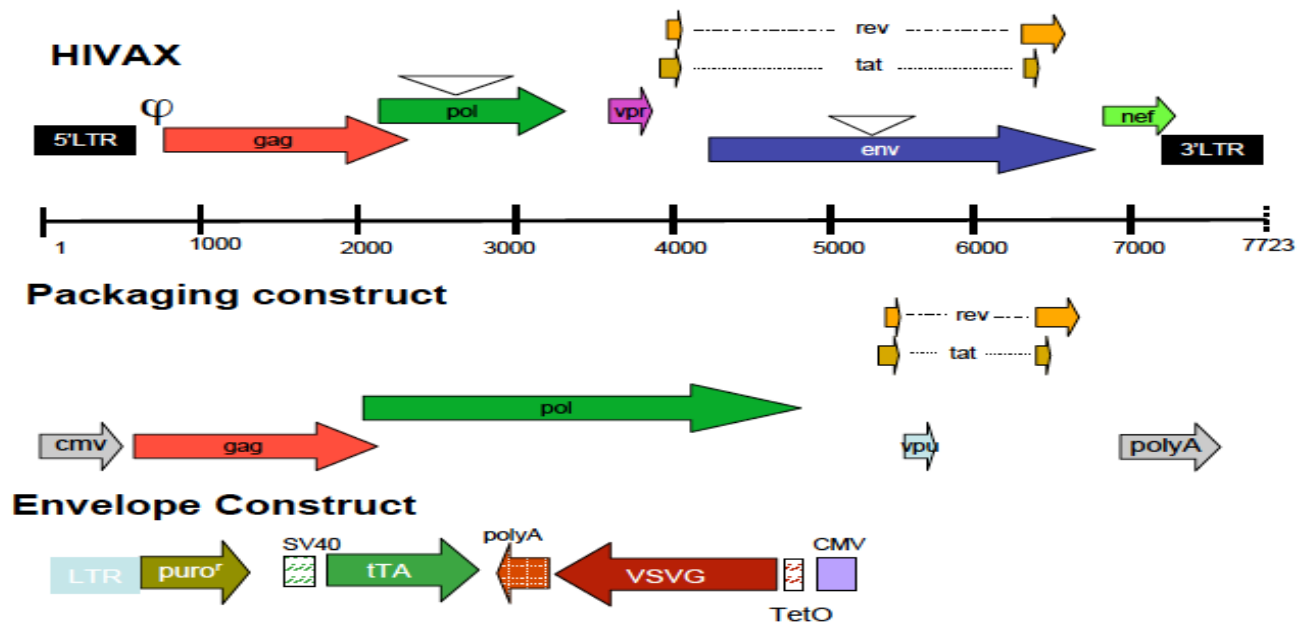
HIVAX

rev

tat

φ

pol

vpr

nef

5'LTR

gag

env

3'LTR

1 1000 2000 3000 4000 5000 6000 7000 7723

Packaging construct

rev

tat

pol

cmv

gag

vpu

polyA

Envelope Construct

SV40

polyA

CMV

LTR

puro$^r$

tTA

VSVG

TetO